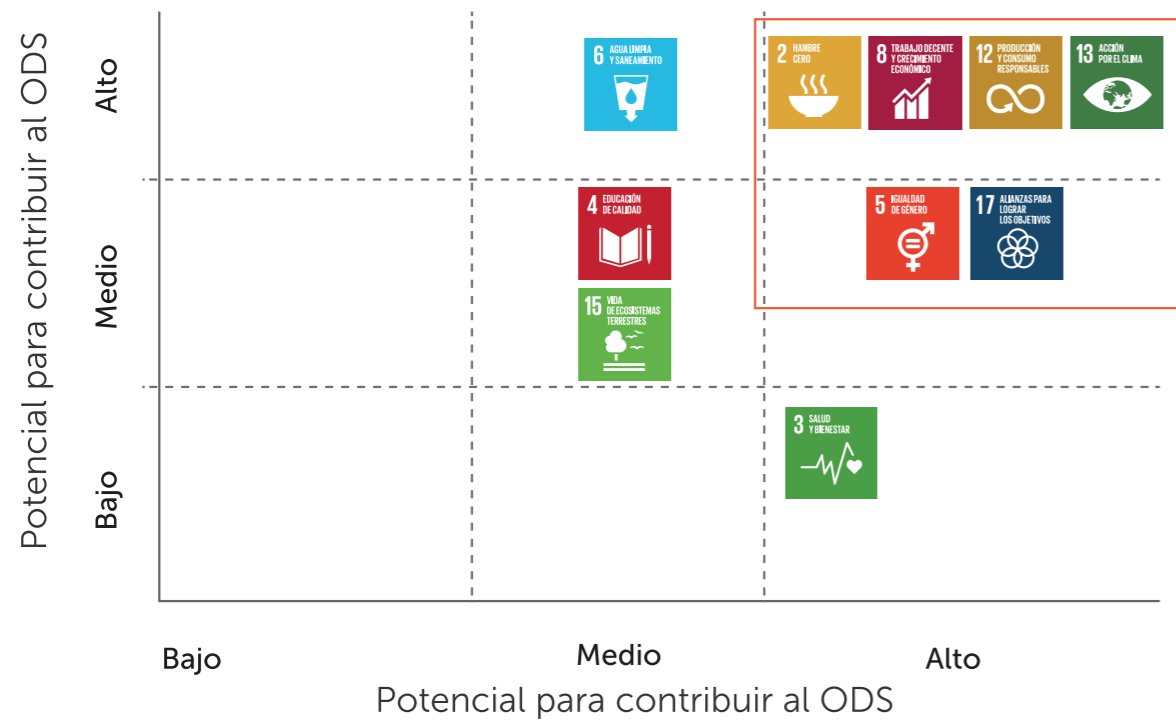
Potencial para contribuir al ODS

Alto

Medio

Bajo

6 AGUA LIMPIA Y SANEAMIENTO

2 HAMBRE CERO

8 TRABAJO DECENTE Y CRECIMIENTO ECONÓMICO

12 PRODUCCIÓN Y CONSUMO RESPONSABLES

13 ACCIÓN POR EL CLIMA

4 EDUCACIÓN DE CALIDAD

5 IGUALDAD DE GÉNERO

17 ALIANZAS PARA LOGRAR LOS OBJETIVOS

15 VIDA DE ECOSISTEMAS TERRESTRES

3 SALUD Y BIENESTAR

Bajo

Medio

Alto

Potencial para contribuir al ODS